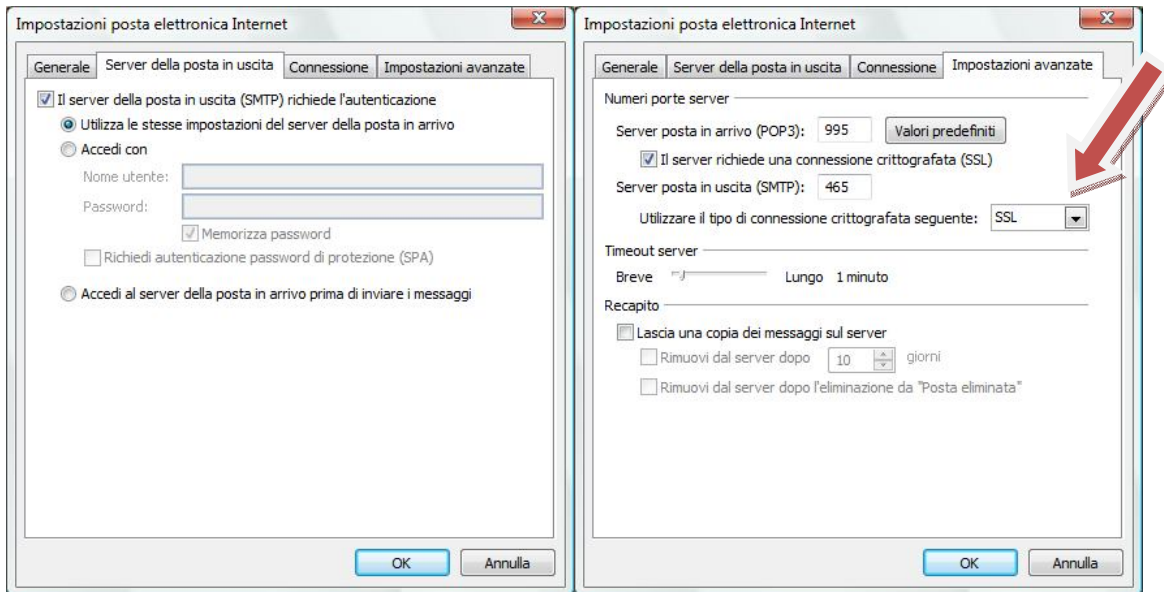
Impostazioni posta elettronica Internet

Generale | Server della posta in uscita | Connessione | Impostazioni avanzate

Il server della posta in uscita (SMTP) richiede l'autenticazione

Utilizza le stesse impostazioni del server della posta in arrivo

Accedi con

Nome utente:

Password:

Memorizza password

Richiedi autenticazione password di protezione (SPA)

Accedi al server della posta in arrivo prima di inviare i messaggi

OK | Annulla

Impostazioni posta elettronica Internet

Generale | Server della posta in uscita | Connessione | Impostazioni avanzate

Numeri porte server

Server posta in arrivo (POP3): 995 | Valori predefiniti

Il server richiede una connessione crittografata (SSL)

Server posta in uscita (SMTP): 465

Utilizzare il tipo di connessione crittografata seguente: SSL

Timeout server

Breve | Lungo 1 minuto

Recapito

Lascia una copia dei messaggi sul server

Rimuovi dal server dopo 10 giorni

Rimuovi dal server dopo l'eliminazione da "Posta eliminata"

OK | Annulla